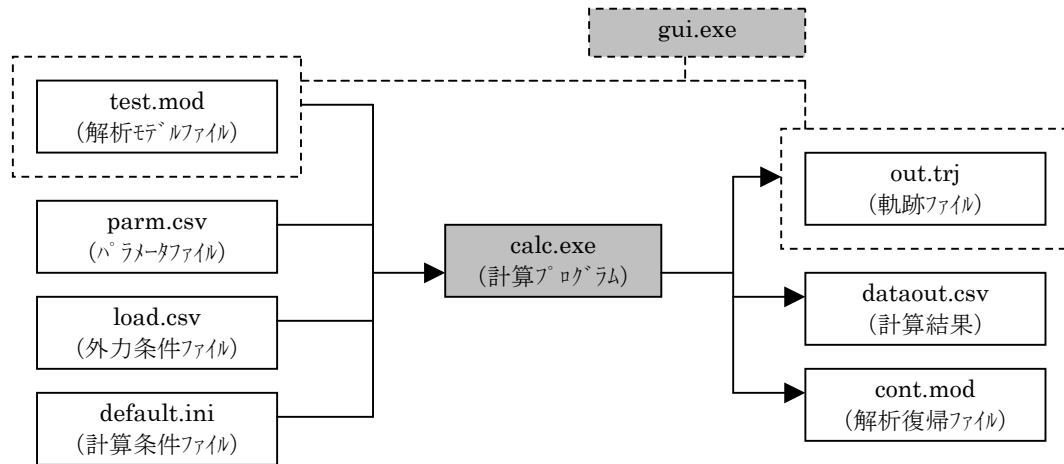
gui.exe

test.mod
（解析ﾓﾃﾞﾙﾌｧｲﾙ）

parm.csv
（ﾊﾟﾗﾒｰﾀﾌｧｲﾙ）

load.csv
（外力条件ﾌｧｲﾙ）

default.ini
（計算条件ﾌｧｲﾙ）

calc.exe
（計算ﾌﾟﾛｸﾞﾗﾑ）

out.trj
（軌跡ﾌｧｲﾙ）

dataout.csv
（計算結果）

cont.mod
（解析復帰ﾌｧｲﾙ）